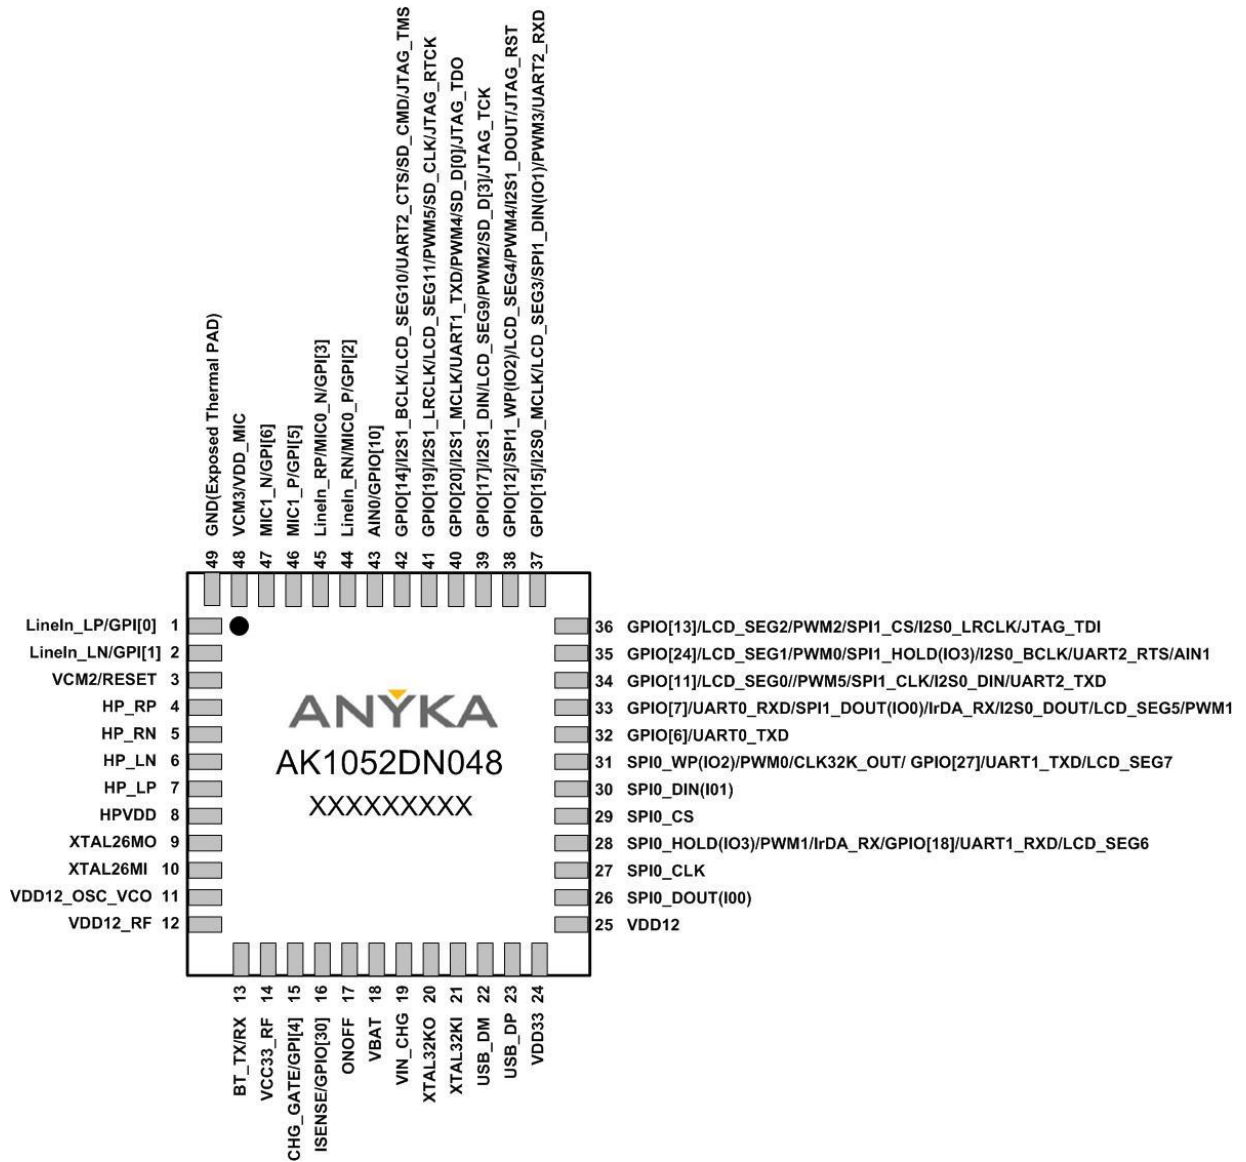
GND(Exposed Thermal PAD) 49
VCM3/VDD_MIC 48
MIC1_N/GPI[6] 47
MIC1_P/GPI[5] 46
LineIn_RP/MIC0_N/GPI[3] 45
LineIn_RN/MIC0_P/GPI[2] 44
AIN0/GPIO[10] 43
GPIO[14]/I2S1_BCLK/LCD_SEG10/UART2_CTS/SD_CMD/JTAG_TMS 42
GPIO[19]/I2S1_LRCLK/LCD_SEG11/PWM5/SD_CLK/JTAG_RTCK 41
GPIO[20]/I2S1_MCLK/UART1_TXD/PWM4/SD_D[0]/JTAG_TDO 40
GPIO[17]/I2S1_DIN/LCD_SEG9/PWM2/SD_D[3]/JTAG_TCK 39
GPIO[12]/SPI1_WP(IO2)/LCD_SEG4/PWM4/I2S1_DOUT/JTAG_RST 38
GPIO[15]/I2S0_MCLK/LCD_SEG3/SPI1_DIN(IO1)/PWM3/UART2_RXD 37

LineIn_LP/GPI[0] 1
LineIn_LN/GPI[1] 2
VCM2/RESET 3
HP_RP 4
HP_RN 5
HP_LN 6
HP_LP 7
HPVDD 8
XTAL26MO 9
XTAL26MI 10
VDD12_OSC_VCO 11
VDD12_RF 12

ANYKA
AK1052DN048
XXXXXXXXX

36 GPIO[13]/LCD_SEG2/PWM2/SPI1_CS/I2S0_LRCLK/JTAG_TDI
35 GPIO[24]/LCD_SEG1/PWM0/SPI1_HOLD(IO3)/I2S0_BCLK/UART2_RTS/AIN1
34 GPIO[11]/LCD_SEG0//PWM5/SPI1_CLK/I2S0_DIN/UART2_TXD
33 GPIO[7]/UART0_RXD/SPI1_DOUT(IO0)/IrDA_RX/I2S0_DOUT/LCD_SEG5/PWM1
32 GPIO[6]/UART0_TXD
31 SPI0_WP(IO2)/PWM0/CLK32K_OUT/ GPIO[27]/UART1_TXD/LCD_SEG7
30 SPI0_DIN(I01)
29 SPI0_CS
28 SPI0_HOLD(IO3)/PWM1/IrDA_RX/GPIO[18]/UART1_RXD/LCD_SEG6
27 SPI0_CLK
26 SPI0_DOUT(I00)
25 VDD12

13 BT_TX/RX
14 VCC33_RF
15 CHG_GATE/GPI[4]
16 ISENSE/GPIO[30]
17 ONOFF
18 VBAT
19 VIN_CHG
20 XTAL32KO
21 XTAL32KI
22 USB_DM
23 USB_DP
24 VDD33